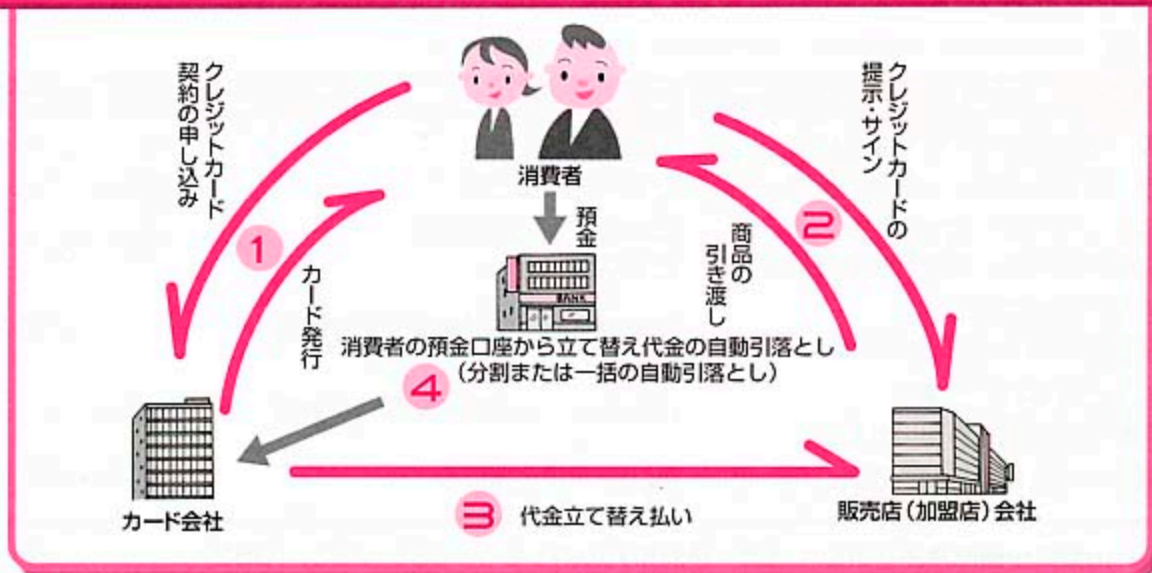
クレジットカード契約の申し込み

クレジットカードの提示・サイン

消費者

預金

BANK

1

カード発行

商品の引き渡し

2

消費者の預金口座から立て替え代金の自動引落とし
(分割または一括の自動引落とし)

4

カード会社

3 代金立て替え払い

販売店(加盟店)会社